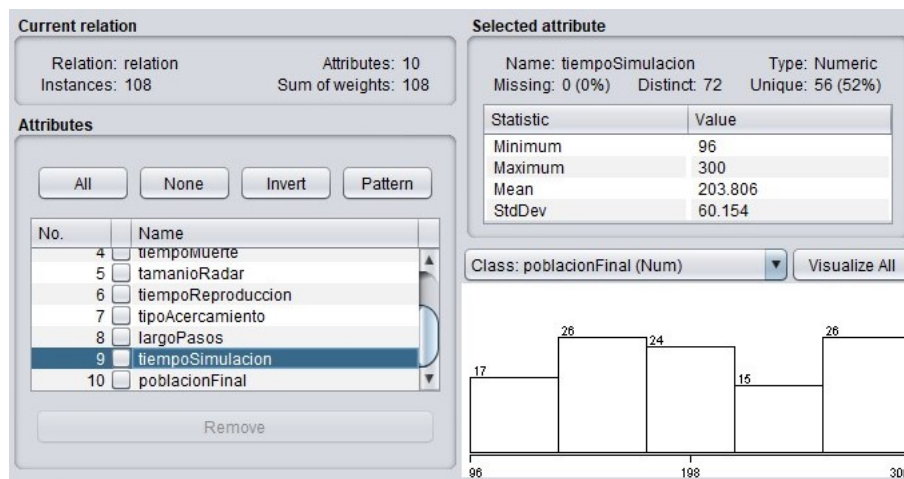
Current relation

Relation: relation
Attributes: 10
Instances: 108
Sum of weights: 108

Attributes

All
None
Invert
Pattern

| No. | | Name |
|---|---|---|
| 4 | | tiempoMuerte |
| 5 | | tamanioRadar |
| 6 | | tiempoReproduccion |
| 7 | | tipoAcercamiento |
| 8 | | largoPasos |
| 9 | | tiempoSimulacion |
| 10 | | poblacionFinal |

Remove

Selected attribute

Name: tiempoSimulacion
Type: Numeric
Missing: 0 (0%)
Distinct: 72
Unique: 56 (52%)

| Statistic | Value |
|---|---|
| Minimum | 96 |
| Maximum | 300 |
| Mean | 203.806 |
| StdDev | 60.154 |

Class: poblacionFinal (Num)

Visualize All

17
26
24
15
26

96
198
30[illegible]